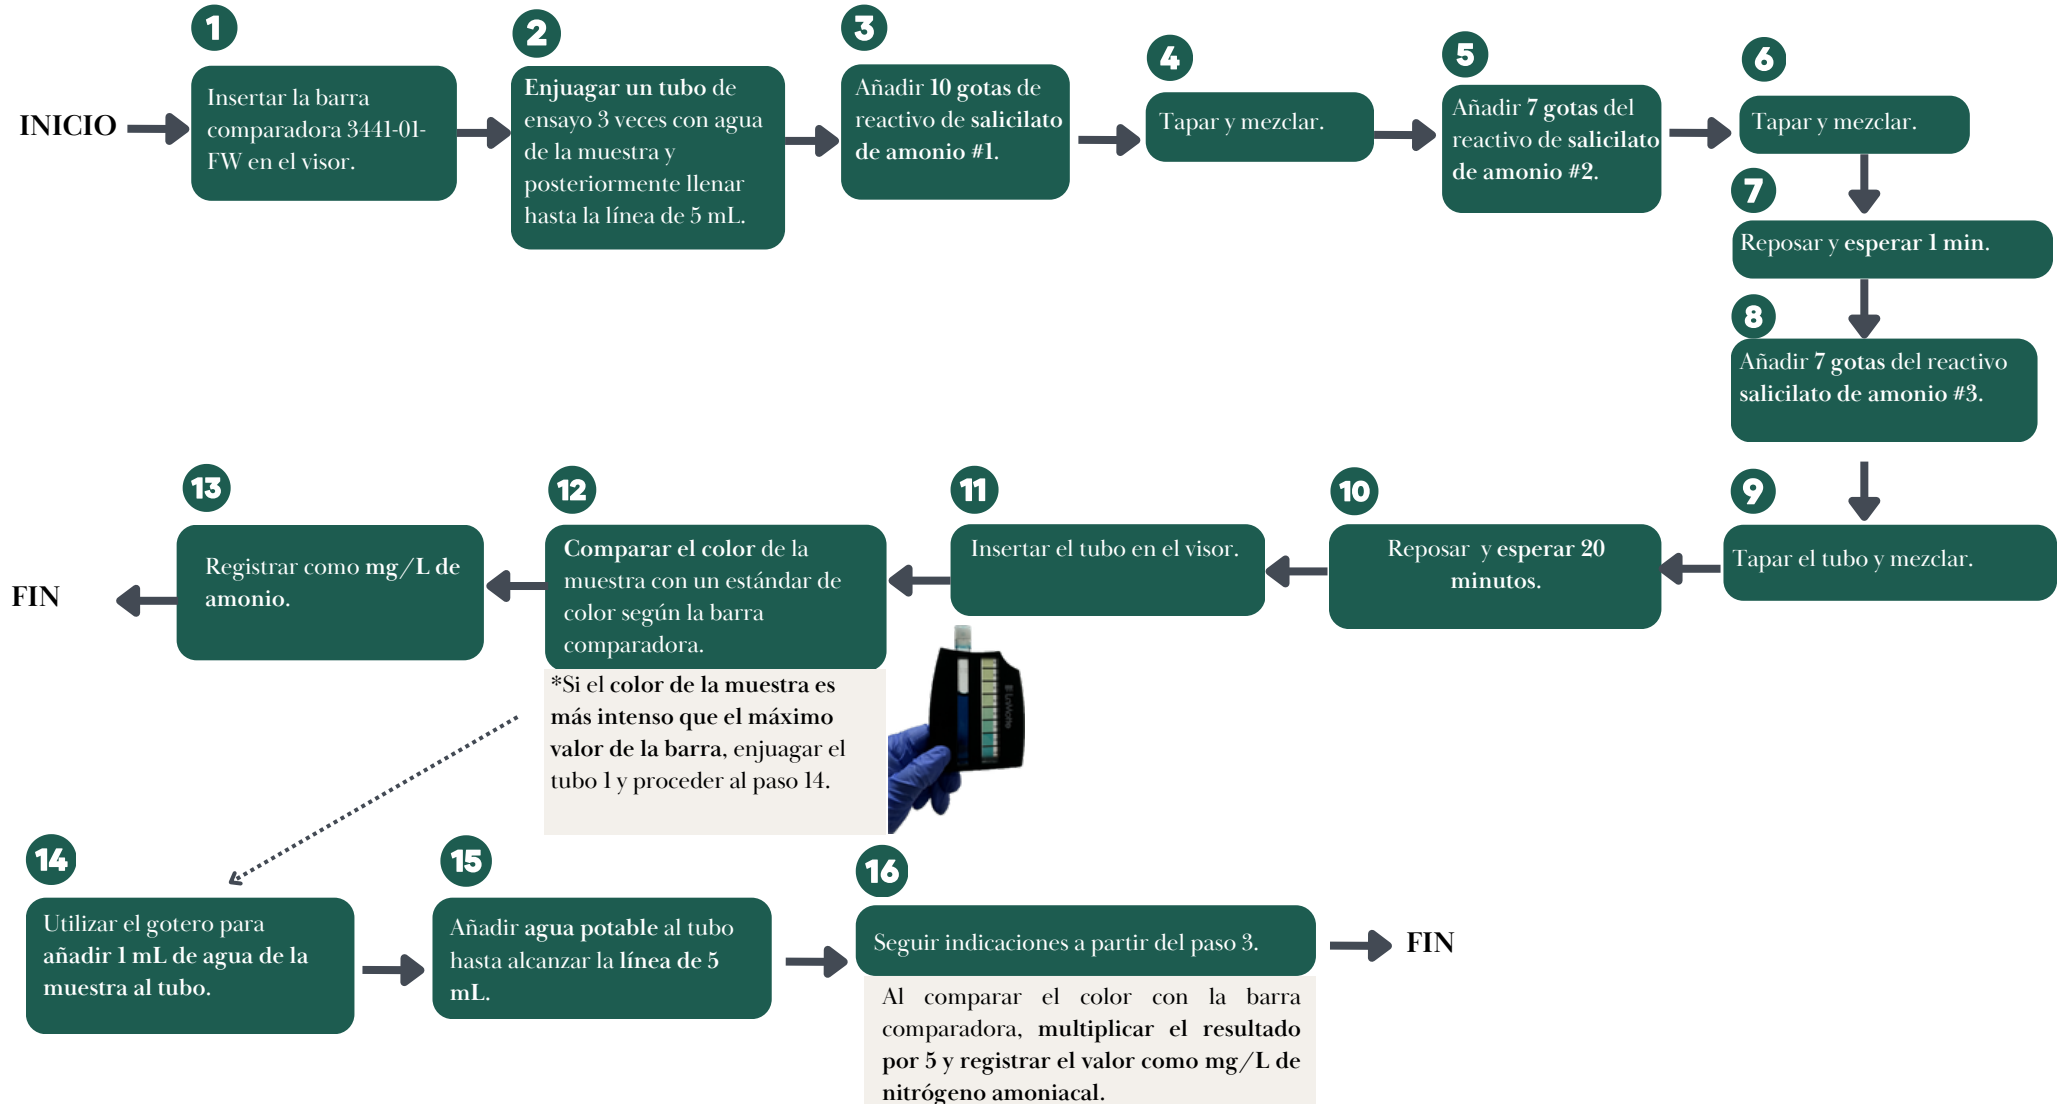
INICIO

1
Insertar la barra comparadora 3441-01-FW en el visor.

2
Enjuagar un tubo de ensayo 3 veces con agua de la muestra y posteriormente llenar hasta la línea de 5 mL.

3
Añadir 10 gotas de reactivo de salicilato de amonio #1.

4
Tapar y mezclar.

5
Añadir 7 gotas del reactivo de salicilato de amonio #2.

6
Tapar y mezclar.

7
Reposar y esperar 1 min.

8
Añadir 7 gotas del reactivo salicilato de amonio #3.

9
Tapar el tubo y mezclar.

10
Reposar y esperar 20 minutos.

11
Insertar el tubo en el visor.

12
Comparar el color de la muestra con un estándar de color según la barra comparadora.

*Si el color de la muestra es más intenso que el máximo valor de la barra, enjuagar el tubo 1 y proceder al paso 14.

13
Registrar como mg/L de amonio.

FIN

14
Utilizar el gotero para añadir 1 mL de agua de la muestra al tubo.

15
Añadir agua potable al tubo hasta alcanzar la línea de 5 mL.

16
Seguir indicaciones a partir del paso 3.

Al comparar el color con la barra comparadora, multiplicar el resultado por 5 y registrar el valor como mg/L de nitrógeno amoniacal.

FIN